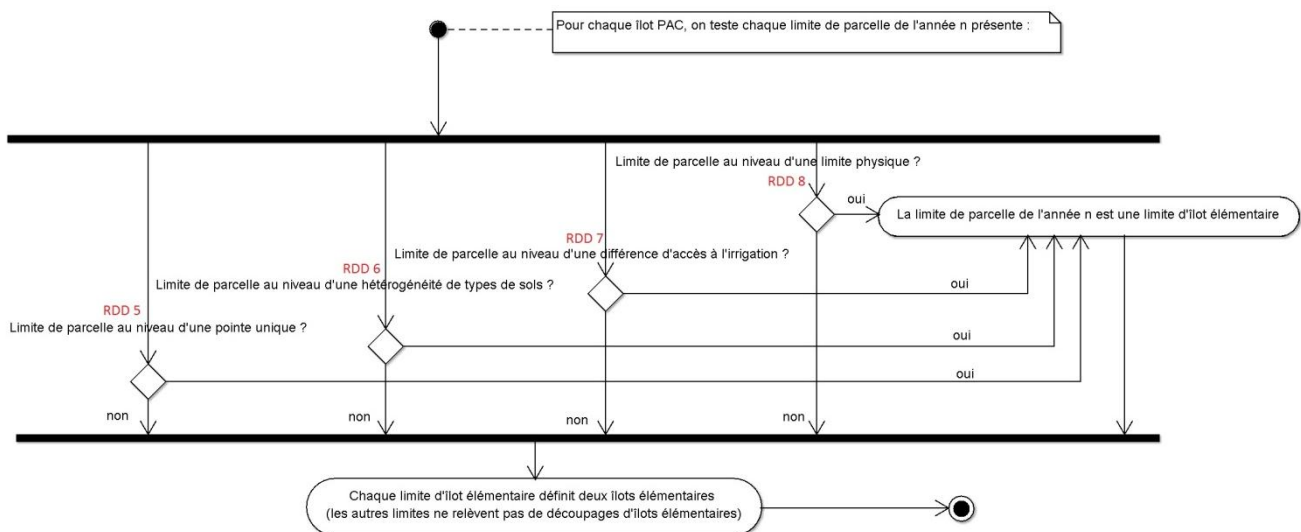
Pour chaque îlot PAC, on teste chaque limite de parcelle de l'année n présente :

Limite de parcelle au niveau d'une limite physique ?

RDD 8

oui

La limite de parcelle de l'année n est une limite d'îlot élémentaire

RDD 7

Limite de parcelle au niveau d'une différence d'accès à l'irrigation ?

RDD 6

Limite de parcelle au niveau d'une hétérogénéité de types de sols ?

oui

RDD 5

Limite de parcelle au niveau d'une pointe unique ?

oui

oui

non

non

non

non

Chaque limite d'îlot élémentaire définit deux îlots élémentaires
(les autres limites ne relèvent pas de découpages d'îlots élémentaires)